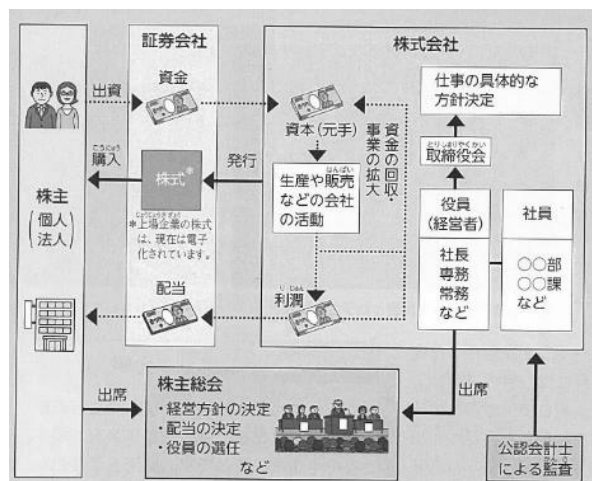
証券会社

株式会社

出資

資金

仕事の具体的な方針決定

資本(元手)

資金の回収・事業の拡大

取締役会

購入

発行

株主(個人法人)

株式*

生産や販売などの会社の活動

役員(経営者)

社員

*上場企業の株式は、現在は電子化されています。

社長
専務
常務
など

○○部
○○課
など

配当

利潤

出席

株主総会

・経営方針の決定
・配当の決定
・役員の選任
など

出席

公認会計士による監査